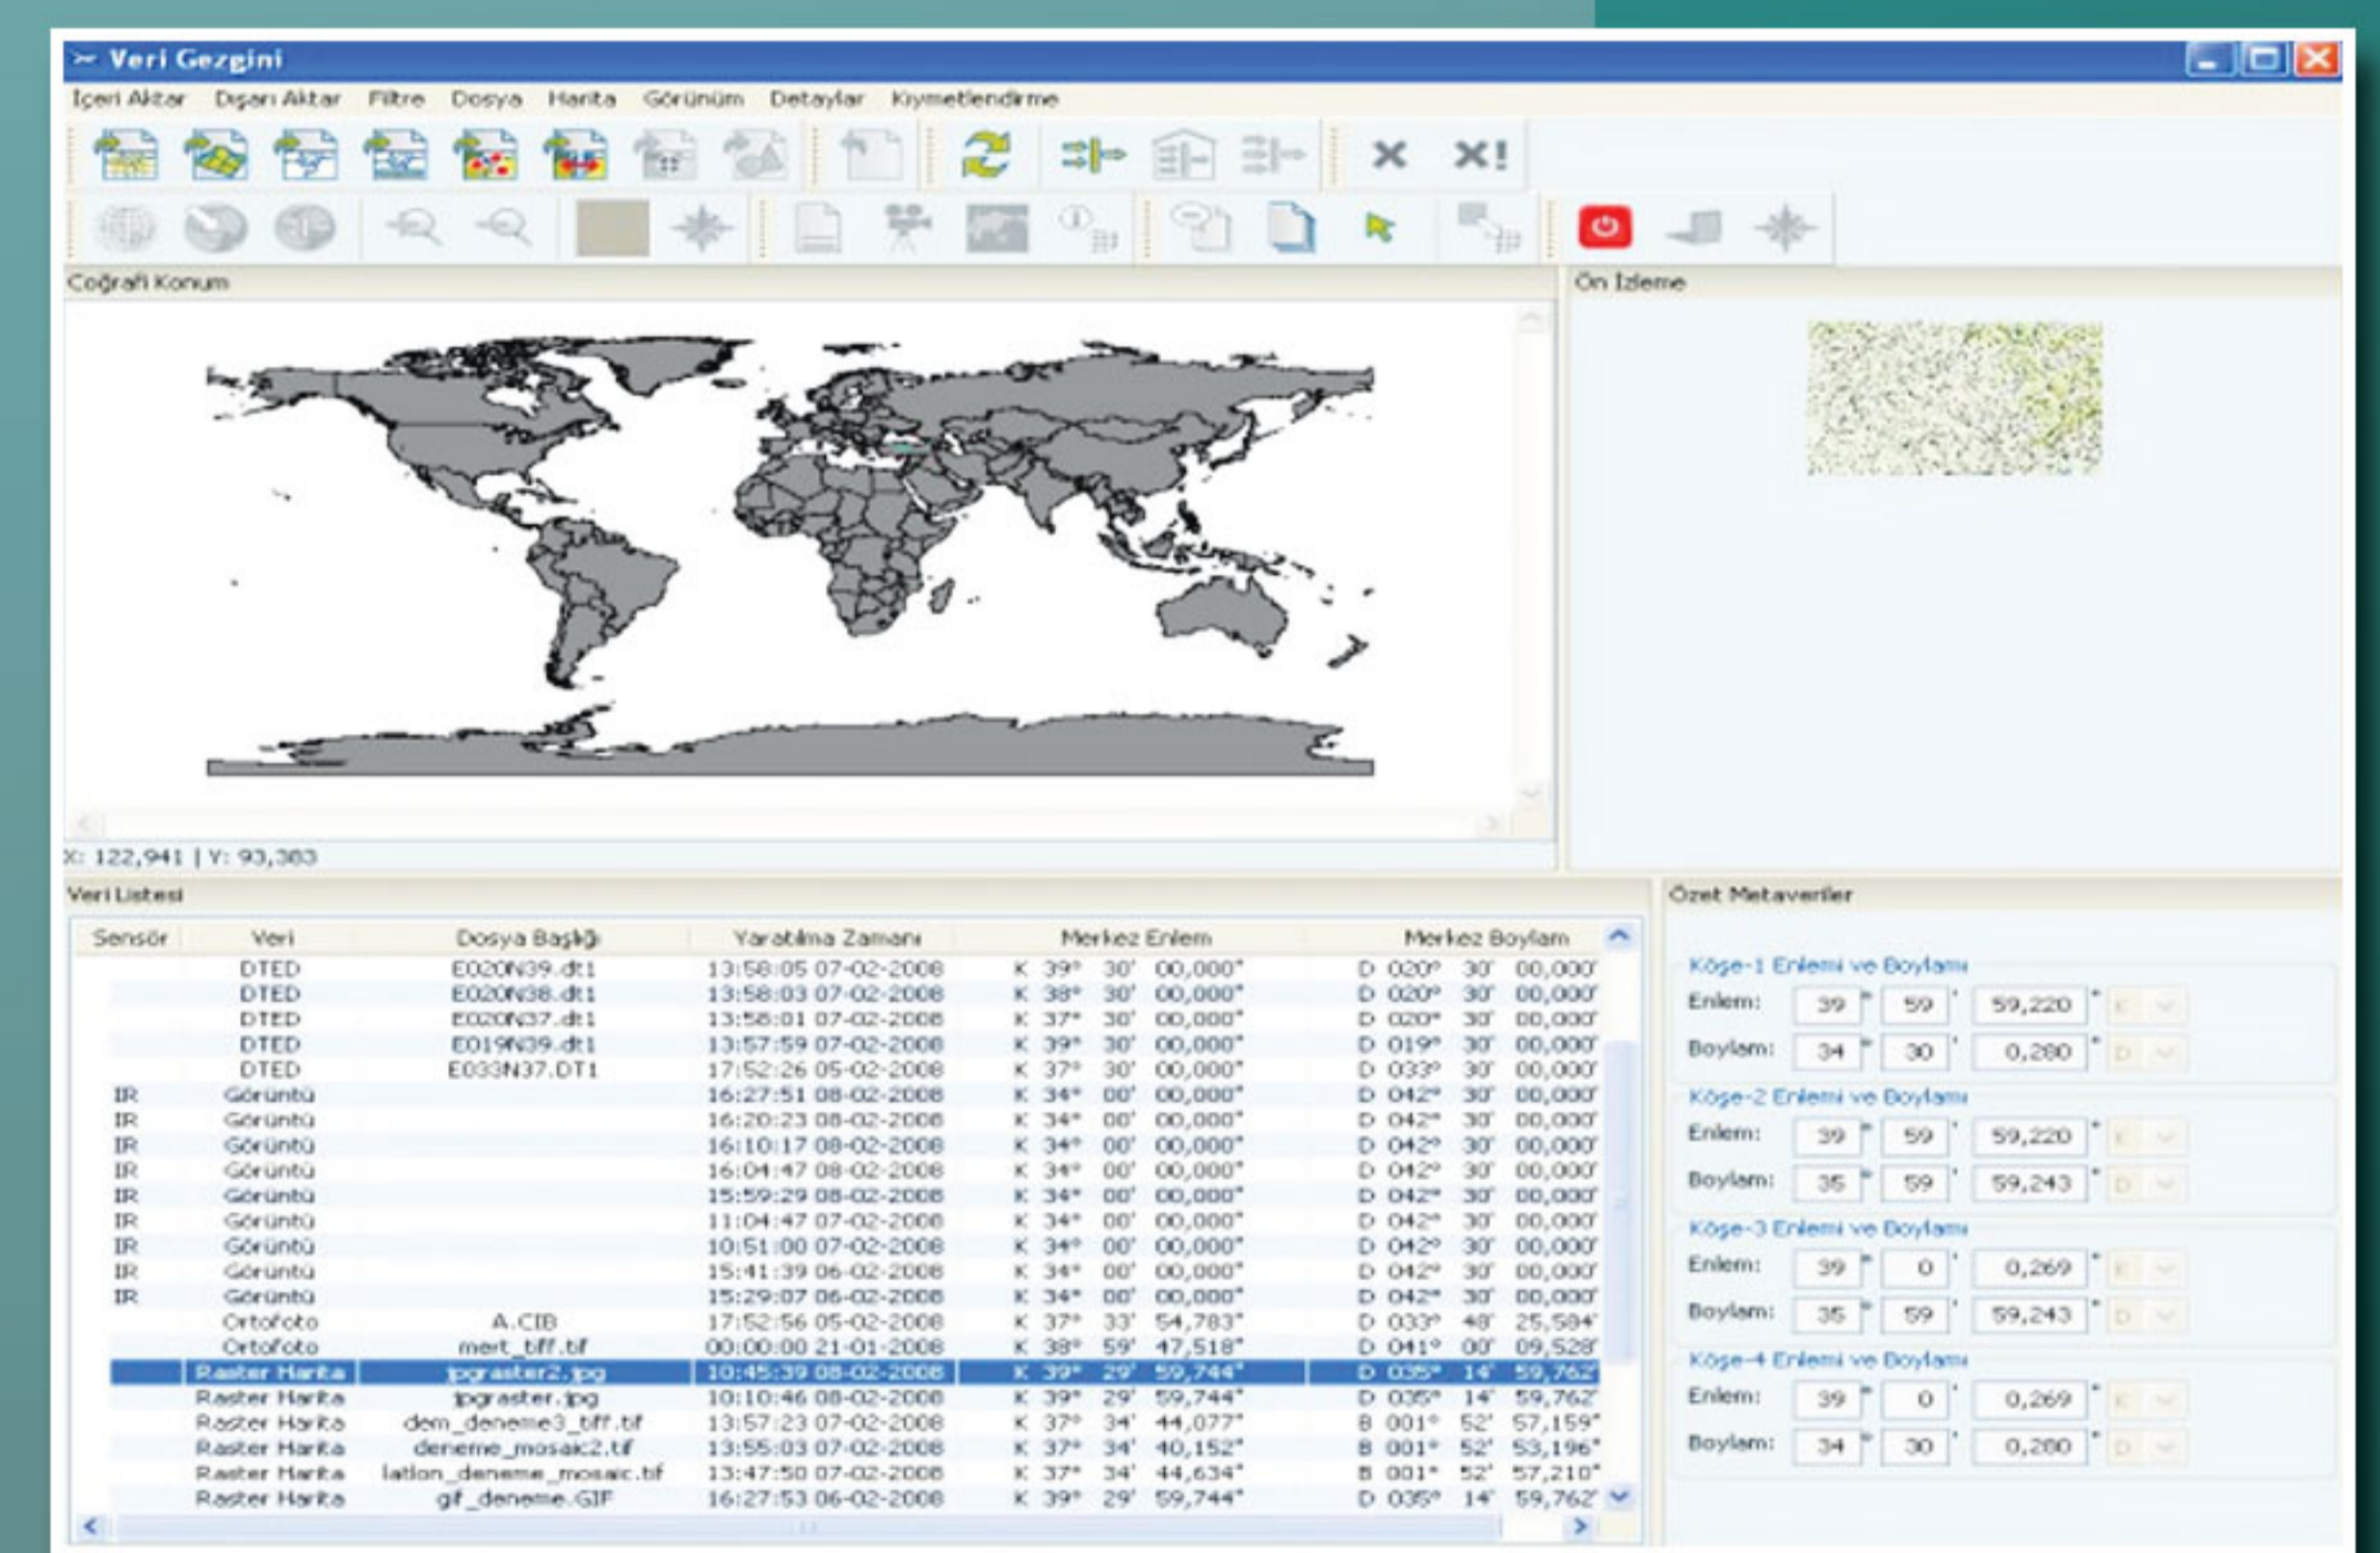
Veri Gezgini

İçeri Aktar Dışarı Aktar Filtre Dosya Harita Görünüm Detaylar Kıymetlendirme

Coğrafi Konum

Ön İzleme

X: 122,941 | Y: 93,383

Veri Listesi

| Sensör | Veri | Dosya Başlığı | Yaratılma Zamanı | Merkez Enlem | Merkez Boylam |
|---|---|---|---|---|---|
| | DTED | E020N39.dt1 | 13:58:05 07-02-2008 | K 39° 30' 00,000" | D 020° 30' 00,000" |
| | DTED | E020N38.dt1 | 13:58:03 07-02-2008 | K 38° 30' 00,000" | D 020° 30' 00,000" |
| | DTED | E020N37.dt1 | 13:58:01 07-02-2008 | K 37° 30' 00,000" | D 020° 30' 00,000" |
| | DTED | E019N39.dt1 | 13:57:59 07-02-2008 | K 39° 30' 00,000" | D 019° 30' 00,000" |
| | DTED | E033N37.DT1 | 17:52:26 05-02-2008 | K 37° 30' 00,000" | D 033° 30' 00,000" |
| IR | Görüntü | | 16:27:51 08-02-2008 | K 34° 00' 00,000" | D 042° 30' 00,000" |
| IR | Görüntü | | 16:20:23 08-02-2008 | K 34° 00' 00,000" | D 042° 30' 00,000" |
| IR | Görüntü | | 16:10:17 08-02-2008 | K 34° 00' 00,000" | D 042° 30' 00,000" |
| IR | Görüntü | | 16:04:47 08-02-2008 | K 34° 00' 00,000" | D 042° 30' 00,000" |
| IR | Görüntü | | 15:59:29 08-02-2008 | K 34° 00' 00,000" | D 042° 30' 00,000" |
| IR | Görüntü | | 11:04:47 07-02-2008 | K 34° 00' 00,000" | D 042° 30' 00,000" |
| IR | Görüntü | | 10:51:00 07-02-2008 | K 34° 00' 00,000" | D 042° 30' 00,000" |
| IR | Görüntü | | 15:41:39 06-02-2008 | K 34° 00' 00,000" | D 042° 30' 00,000" |
| IR | Görüntü | | 15:29:07 06-02-2008 | K 34° 00' 00,000" | D 042° 30' 00,000" |
| | Ortofoto | A.CIB | 17:52:56 05-02-2008 | K 37° 33' 54,783" | D 033° 48' 25,584" |
| | Ortofoto | mert_tiff.tif | 00:00:00 21-01-2008 | K 38° 59' 47,518" | D 041° 00' 09,528" |
| | Raster Harita | jpgraster2.jpg | 10:45:39 08-02-2008 | K 39° 29' 59,744" | D 035° 14' 59,762" |
| | Raster Harita | jpgraster.jpg | 10:10:46 08-02-2008 | K 39° 29' 59,744" | D 035° 14' 59,762" |
| | Raster Harita | dem_deneme3_tiff.tif | 13:57:23 07-02-2008 | K 37° 34' 44,077" | B 001° 52' 57,159" |
| | Raster Harita | deneme_mosaic2.tif | 13:55:03 07-02-2008 | K 37° 34' 40,152" | B 001° 52' 53,196" |
| | Raster Harita | lation_deneme_mosaic.tif | 13:47:50 07-02-2008 | K 37° 34' 44,634" | B 001° 52' 57,210" |
| | Raster Harita | gif_deneme.GIF | 16:27:53 06-02-2008 | K 39° 29' 59,744" | D 035° 14' 59,762" |

Özet Metaveriler

Köşe-1 Enlemi ve Boylamı
Enlem: 39 ° 59 ' 59,220 "
Boylam: 34 ° 30 ' 0,280 "

Köşe-2 Enlemi ve Boylamı
Enlem: 39 ° 59 ' 59,220 "
Boylam: 35 ° 59 ' 59,243 "

Köşe-3 Enlemi ve Boylamı
Enlem: 39 ° 0 ' 0,269 "
Boylam: 35 ° 59 ' 59,243 "

Köşe-4 Enlemi ve Boylamı
Enlem: 39 ° 0 ' 0,269 "
Boylam: 34 ° 30 ' 0,280 "